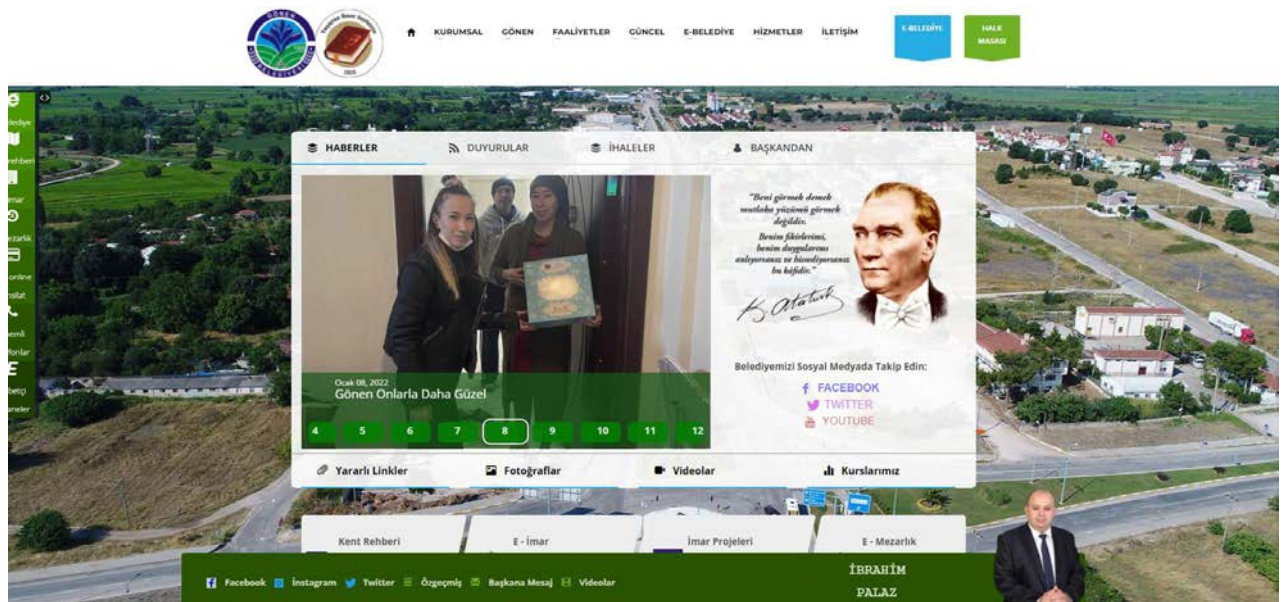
GÖNEN BELEDİYESİ

KURUMSAL GÖNEN FAALİYETLER GÜNCEL E-BELEDİYE HİZMETLER İLETİŞİM

E-BELEDİYE

HALK MASASI

e-Belediye
Rehberi
İmar
Mezarlık
Online
İşlat
Nemli
Fonlar
Nöbetçi
Eczaneler

HABERLER DUYURULAR İHALELER BAŞKANDAN

Ocak 08, 2022
Gönen Onlarla Daha Güzel

4 5 6 7 8 9 10 11 12

"Beni görmek demek mutlaka yüzümü görmek değildir. Benim fikirlerimi, benim duygularımı anlıyorsanız ve hissediyorsanız bu kâfidir."

K. Atatürk

Belediyemizi Sosyal Medyada Takip Edin:
FACEBOOK
TWITTER
YOUTUBE

Yararlı Linkler Fotoğraflar Videolar Kurslarımız

Kent Rehberi E - İmar İmar Projeleri E - Mezarlık

Facebook İnstagram Twitter Özgeçmiş Başkana Mesaj Videolar

İBRAHİM PALAZ